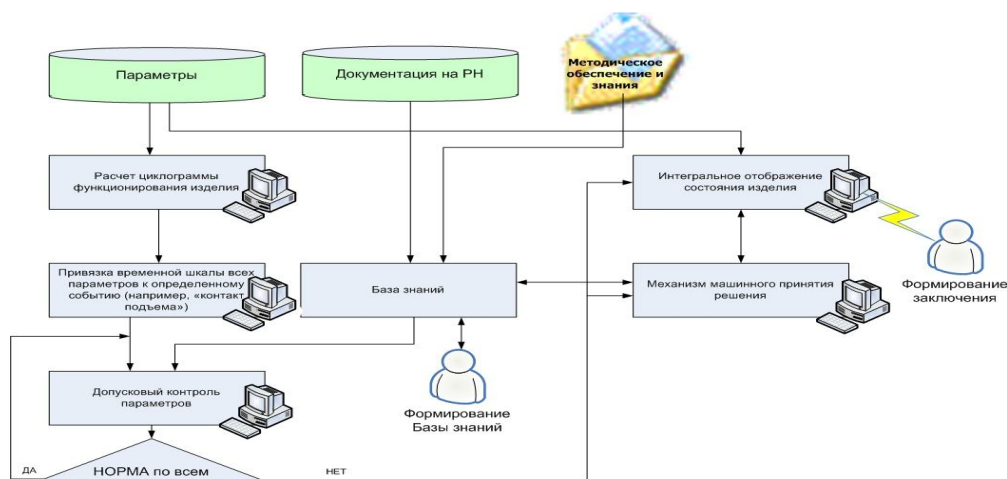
Параметры

Документация на РН

Методическое обеспечение и знания

Расчет циклограммы функционирования изделия

Интегральное отображение состояния изделия

Привязка временной шкалы всех параметров к определенному событию (например, «контакт подъема»)

База знаний

Механизм машинного принятия решения

Формирование заключения

Допусковый контроль параметров

Формирование Базы знаний

ДА

НОРМА по всем

НЕТ